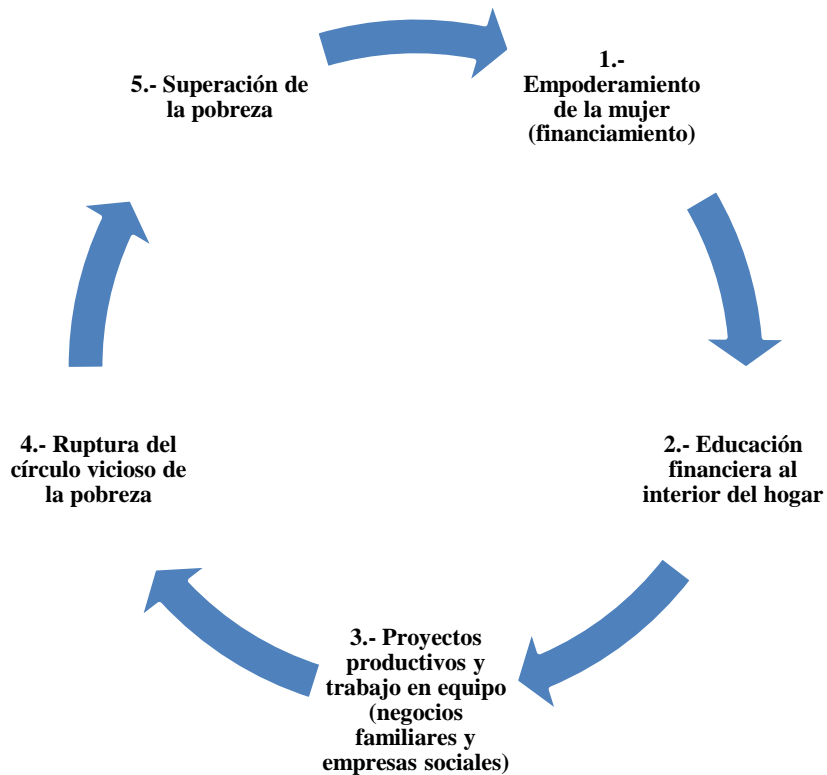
1.- Empoderamiento de la mujer (financiamiento)

2.- Educación financiera al interior del hogar

3.- Proyectos productivos y trabajo en equipo (negocios familiares y empresas sociales)

4.- Ruptura del círculo vicioso de la pobreza

5.- Superación de la pobreza